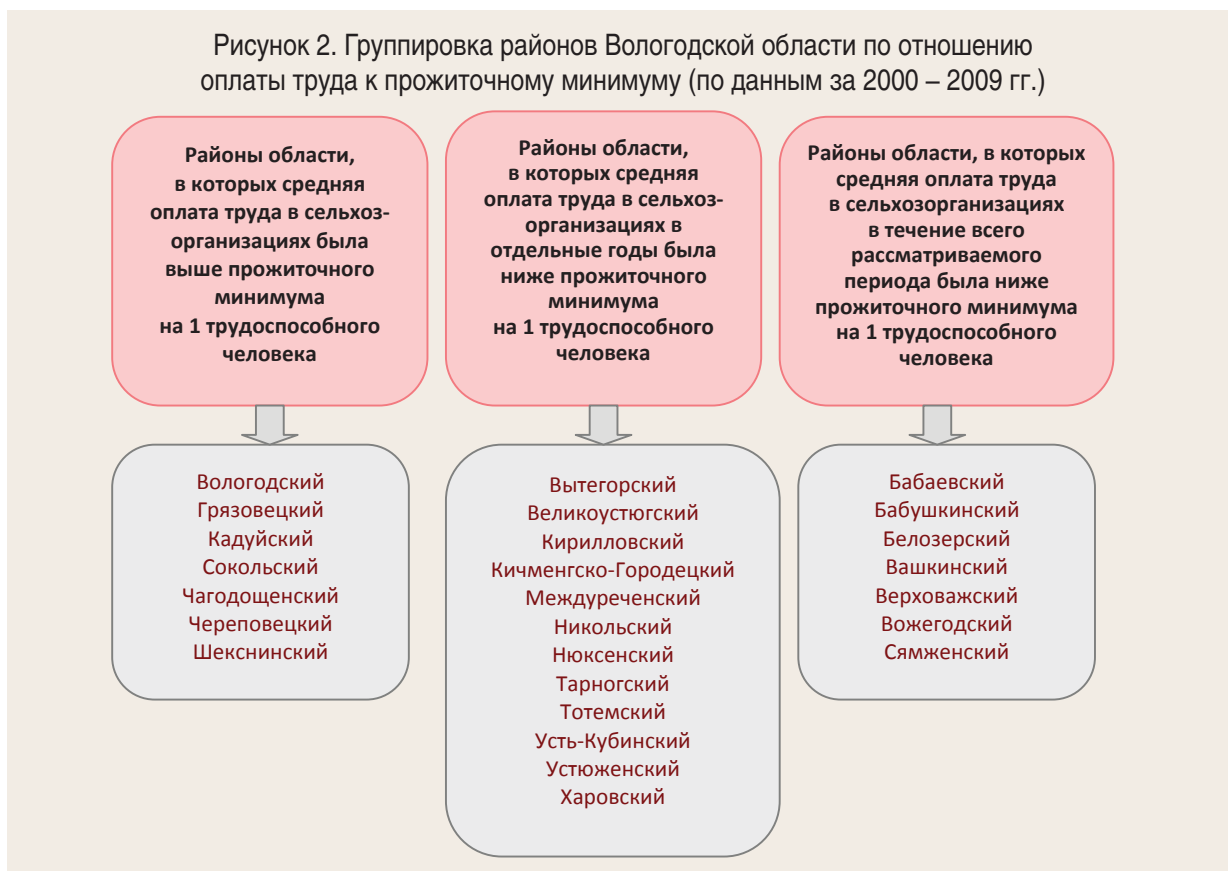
Рисунок 2. Группировка районов Вологодской области по отношению оплаты труда к прожиточному минимуму (по данным за 2000 – 2009 гг.)

Районы области, в которых средняя оплата труда в сельхозорганизациях была выше прожиточного минимума на 1 трудоспособного человека

Вологодский
Грязовецкий
Кадуйский
Сокольский
Чагодощенский
Череповецкий
Шекснинский

Районы области, в которых средняя оплата труда в сельхозорганизациях в отдельные годы была ниже прожиточного минимума на 1 трудоспособного человека

Вытегорский
Великоустюгский
Кирилловский
Кичменгско-Городецкий
Междуреченский
Никольский
Нюксенский
Тарногский
Тотемский
Усть-Кубинский
Устюженский
Харовский

Районы области, в которых средняя оплата труда в сельхозорганизациях в течение всего рассматриваемого периода была ниже прожиточного минимума на 1 трудоспособного человека

Бабаевский
Бабушкинский
Белозерский
Вашкинский
Верховажский
Вожегодский
Сямженский